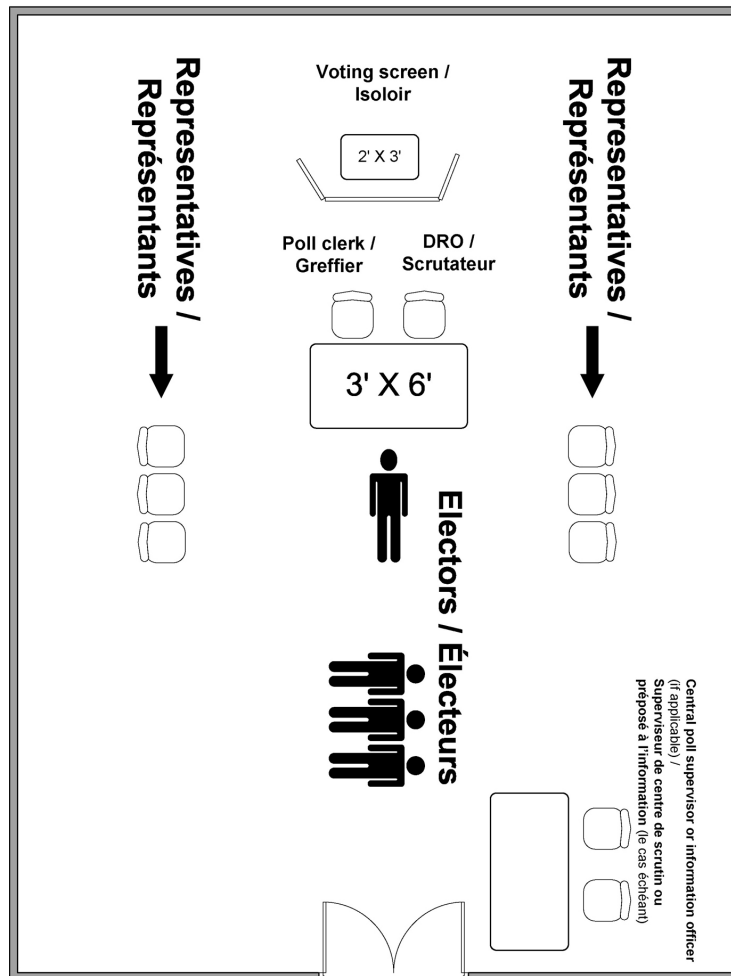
Representatives / Représentants

Voting screen / Isoloir

2' X 3'

Representatives / Représentants

Poll clerk / Greffier

DRO / Scrutateur

3' X 6'

Electors / Électeurs

Central poll supervisor or information officer (if applicable) / Superviseur de centre de scrutin ou préposé à l'information (le cas échéant)